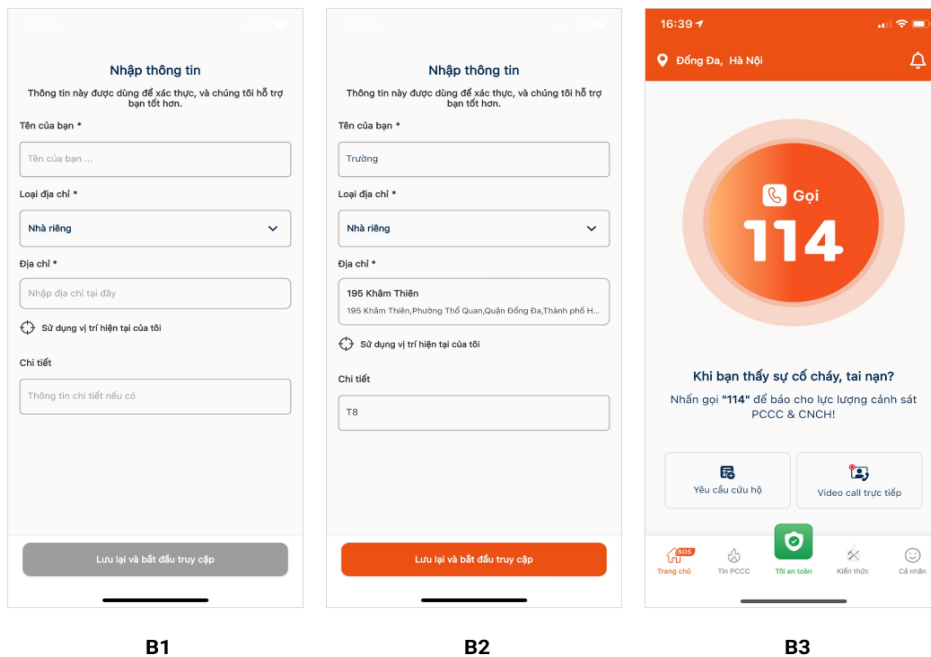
Nhập thông tin

Thông tin này được dùng để xác thực, và chúng tôi hỗ trợ bạn tốt hơn.

Tên của bạn *

Tên của bạn ...

Loại địa chỉ *

Nhà riêng

Địa chỉ *

Nhập địa chỉ tại đây

Sử dụng vị trí hiện tại của tôi

Chi tiết

Thông tin chi tiết nếu có

Lưu lại và bắt đầu truy cập

B1

Nhập thông tin

Thông tin này được dùng để xác thực, và chúng tôi hỗ trợ bạn tốt hơn.

Tên của bạn *

Trường

Loại địa chỉ *

Nhà riêng

Địa chỉ *

195 Khâm Thiên

195 Khâm Thiên,Phường Thổ Quan,Quận Đống Đa,Thành phố H...

Sử dụng vị trí hiện tại của tôi

Chi tiết

T8

Lưu lại và bắt đầu truy cập

B2

16:39

Đống Đa, Hà Nội

Gọi

114

Khi bạn thấy sự cố cháy, tai nạn?

Nhấn gọi "114" để báo cho lực lượng cảnh sát PCCC & CNCH!

Yêu cầu cứu hộ

Video call trực tiếp

SOS

Trang chủ

Tin PCCC

Tôi an toàn

Kiến thức

Cá nhân

B3